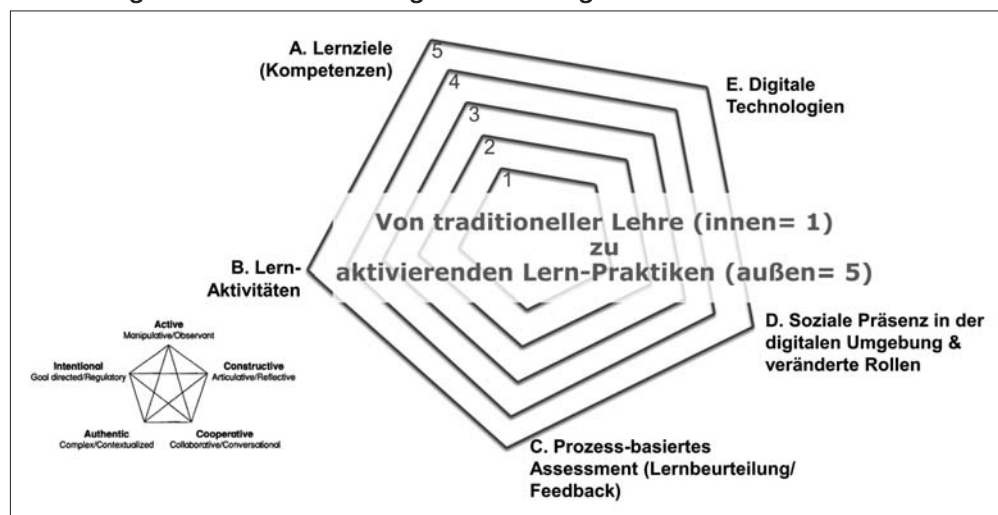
A. Lernziele (Kompetenzen)

5
4
3
2
1

E. Digitale Technologien

Von traditioneller Lehre (innen= 1)
zu
aktivierenden Lern-Praktiken (außen= 5)

B. Lern-Aktivitäten

D. Soziale Präsenz in der digitalen Umgebung & veränderte Rollen

C. Prozess-basiertes Assessment (Lernbeurteilung/ Feedback)

Active
Manipulative/Observant

Intentional
Goal directed/Regulatory

Constructive
Articulative/Reflective

Authentic
Complex/Contextualized

Cooperative
Collaborative/Conversational